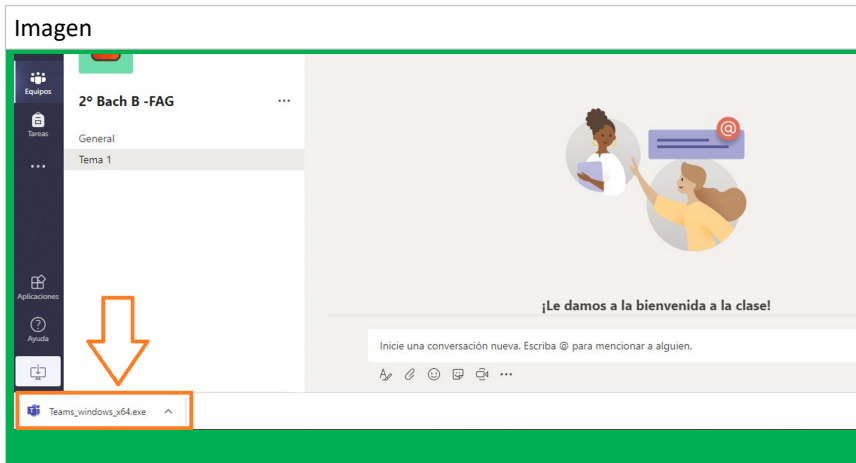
Imagen

Equipos

Tareas

...

Aplicaciones

Ayuda

2º Bach B -FAG

...

General

Tema 1

¡Le damos a la bienvenida a la clase!

Inicie una conversación nueva. Escriba @ para mencionar a alguien.

...

Teams_windows_x64.exe